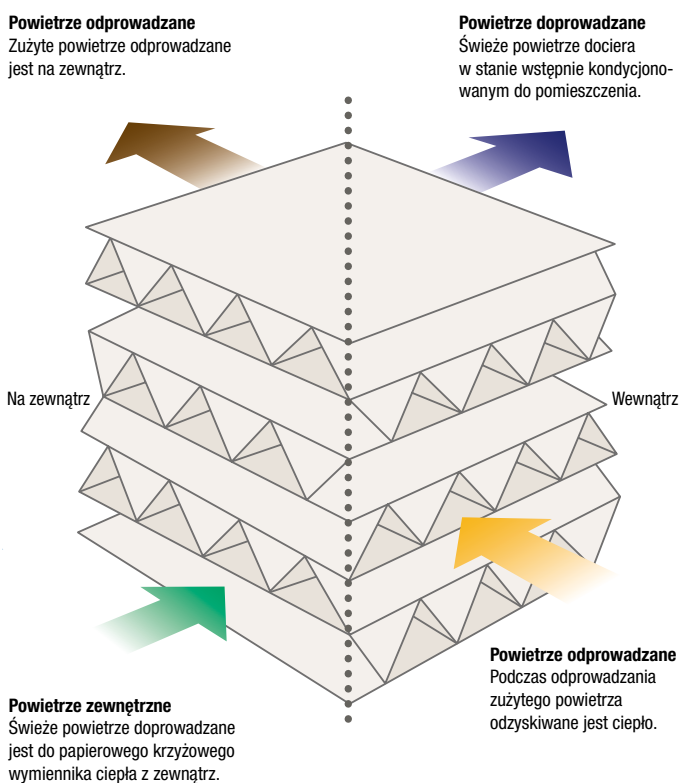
**Powietrze odprowadzane**
Zużyte powietrze odprowadzane jest na zewnątrz.

**Powietrze doprowadzane**
Świeże powietrze dociera w stanie wstępnie kondycjonowanym do pomieszczenia.

Na zewnątrz

Wewnątrz

**Powietrze odprowadzane**
Podczas odprowadzania zużytego powietrza odzyskiwane jest ciepło.

**Powietrze zewnętrzne**
Świeże powietrze doprowadzane jest do papierowego krzyżowego wymiennika ciepła z zewnątrz.